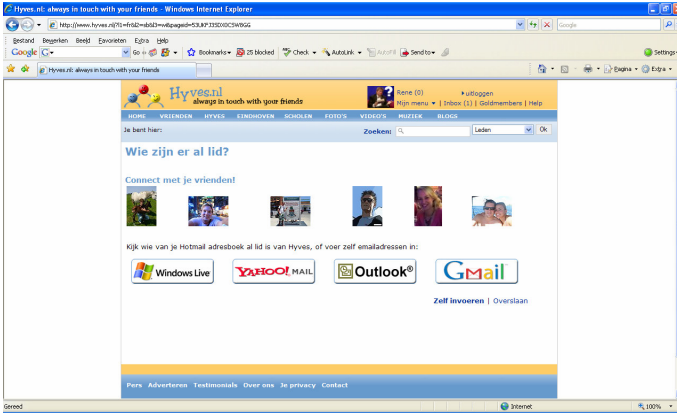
Hyves.nl: always in touch with your friends - Windows Internet Explorer

http://www.hyves.nl/?l1=fr0&2=ab&l3=wi&pageid=53UKP335DXDC5W8GG

Google

Bestand Bewerken Beeld Favorieten Extra Help

Google G

Go Bookmarks 25 blocked Check AutoLink AutoFill Send to

Settings

Hyves.nl: always in touch with your friends

Pagina Extra

Hyves.nl
always in touch with your friends

Rene (0)
uitloggen
Mijn menu | Inbox (1) | Goldmembers | Help

HOME VRIENDEN HYVES EINDHOVEN SCHOLEN FOTO'S VIDEO'S MUZIEK BLOGS

Je bent hier:

Zoeken: Leden Ok

Wie zijn er al lid?

Connect met je vrienden!

Kijk wie van je Hotmail adresboek al lid is van Hyves, of voer zelf emailadressen in:

Windows Live

YAHOO! MAIL

Outlook®

GMail

Zelf invoeren | Overslaan

Pers Adverteren Testimonials Over ons Je privacy Contact

Gereed

Internet

100%